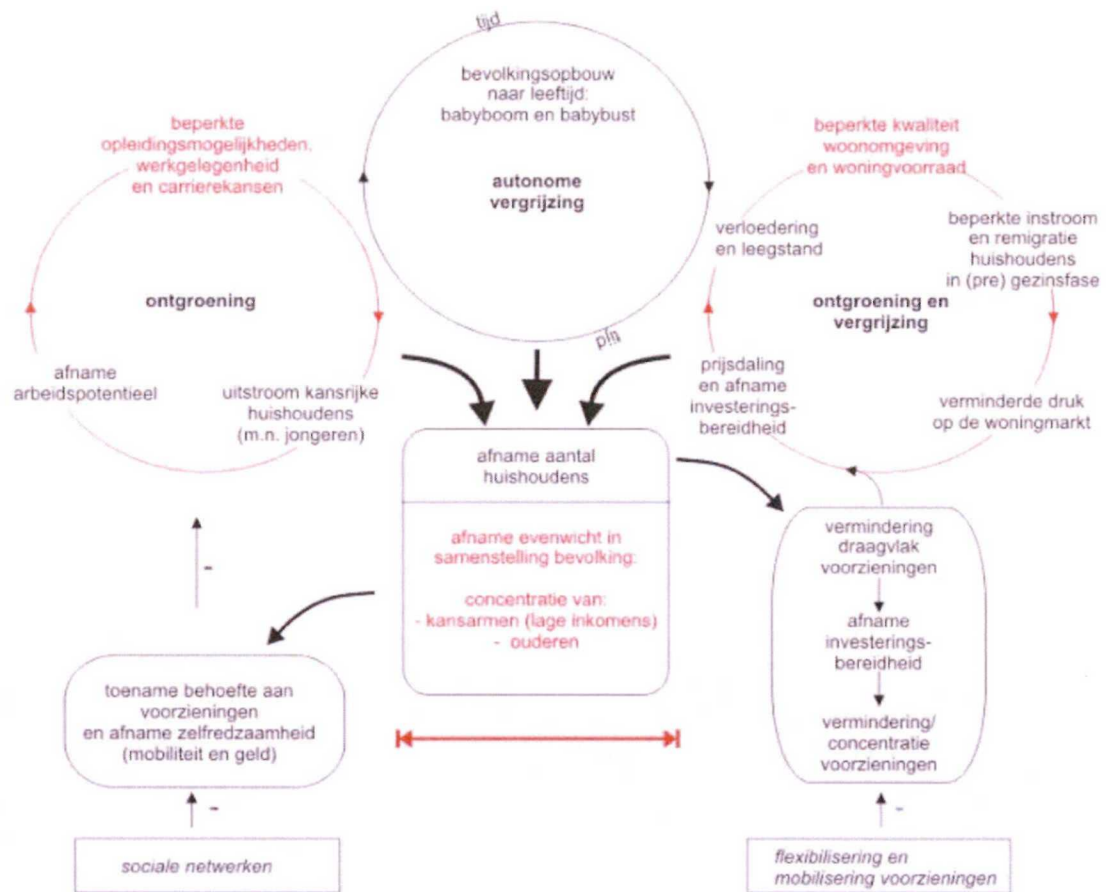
tijd

bevolkingsopbouw naar leeftijd: babyboom en babybust

autonome vergrijzing

pijl

beperkte opleidingsmogelijkheden, werkgelegenheid en carrierekansen

ontgroening

afname arbeidspotentieel

uitstroom kansrijke huishoudens (m.n. jongeren)

beperkte kwaliteit woonomgeving en woningvoorraad

verloedering en leegstand

beperkte instroom en remigratie huishoudens in (pre) gezinsfase

ontgroening en vergrijzing

prijsdaling en afname investeringsbereidheid

verminderde druk op de woningmarkt

afname aantal huishoudens

afname evenwicht in samenstelling bevolking:

concentratie van:
- kansarmen (lage inkomens)
- ouderen

vermindering draagvlak voorzieningen

afname investeringsbereidheid

vermindering/ concentratie voorzieningen

-

toename behoefte aan voorzieningen en afname zelfredzaamheid (mobiliteit en geld)

-

sociale netwerken

-

flexibilisering en mobilisering voorzieningen